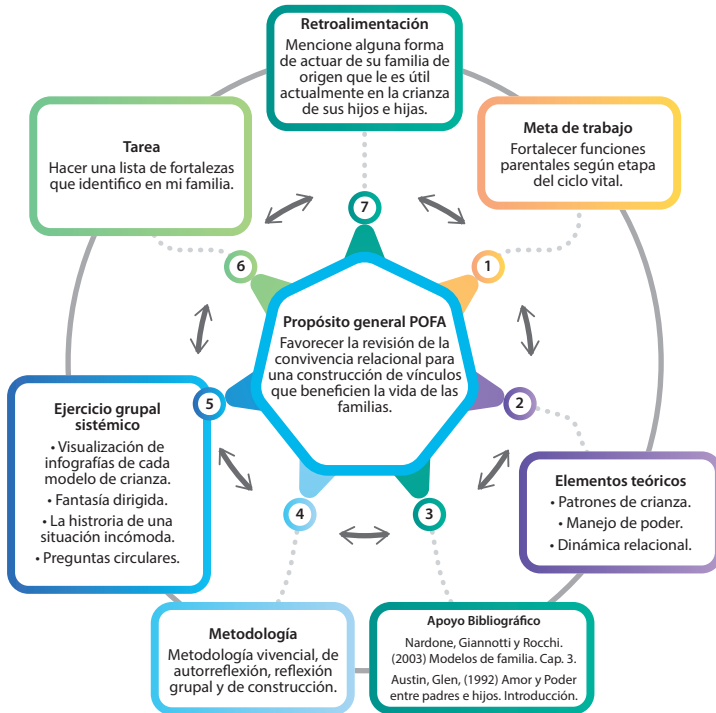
Propósito general POFA
Favorecer la revisión de la convivencia relacional para una construcción de vínculos que beneficien la vida de las familias.

1
Meta de trabajo
Fortalecer funciones parentales según etapa del ciclo vital.

2
Elementos teóricos
• Patrones de crianza.
• Manejo de poder.
• Dinámica relacional.

3
Apoyo Bibliográfico
Nardone, Giannotti y Rocchi. (2003) Modelos de familia. Cap. 3.
Austin, Glen, (1992) Amor y Poder entre padres e hijos. Introducción.

4
Metodología
Metodología vivencial, de autorreflexión, reflexión grupal y de construcción.

5
Ejercicio grupal sistémico
• Visualización de infografías de cada modelo de crianza.
• Fantasía dirigida.
• La historia de una situación incómoda.
• Preguntas circulares.

6
Tarea
Hacer una lista de fortalezas que identifico en mi familia.

7
Retroalimentación
Mencione alguna forma de actuar de su familia de origen que le es útil actualmente en la crianza de sus hijos e hijas.